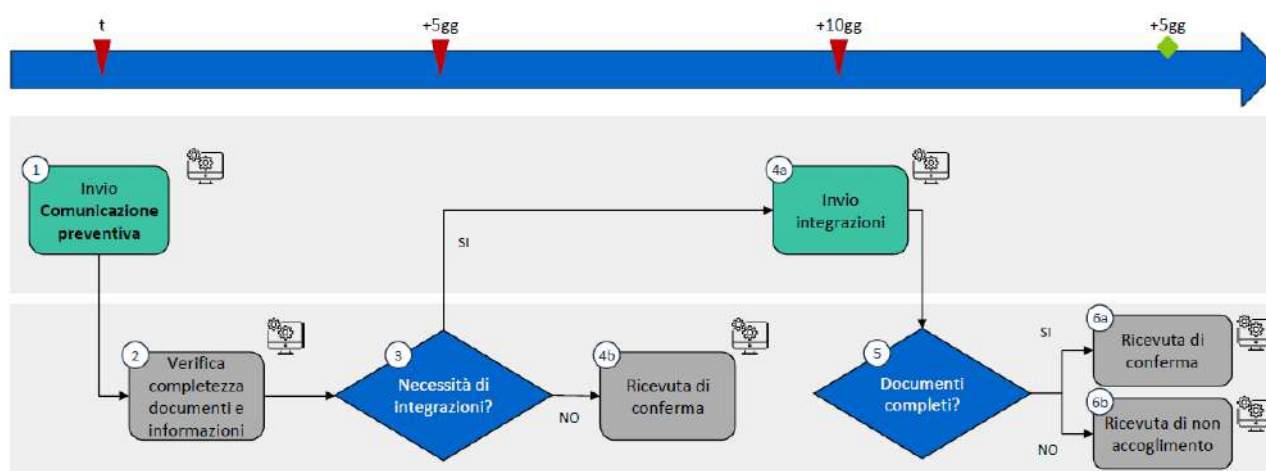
t

+5gg

+10gg

+5gg

1 Invio Comunicazione preventiva

4a Invio integrazioni

SI

2 Verifica completezza documenti e informazioni

3 Necessità di integrazioni?

NO

4b Ricevuta di conferma

5 Documenti completi?

SI

6a Ricevuta di conferma

NO

6b Ricevuta di non accoglimento